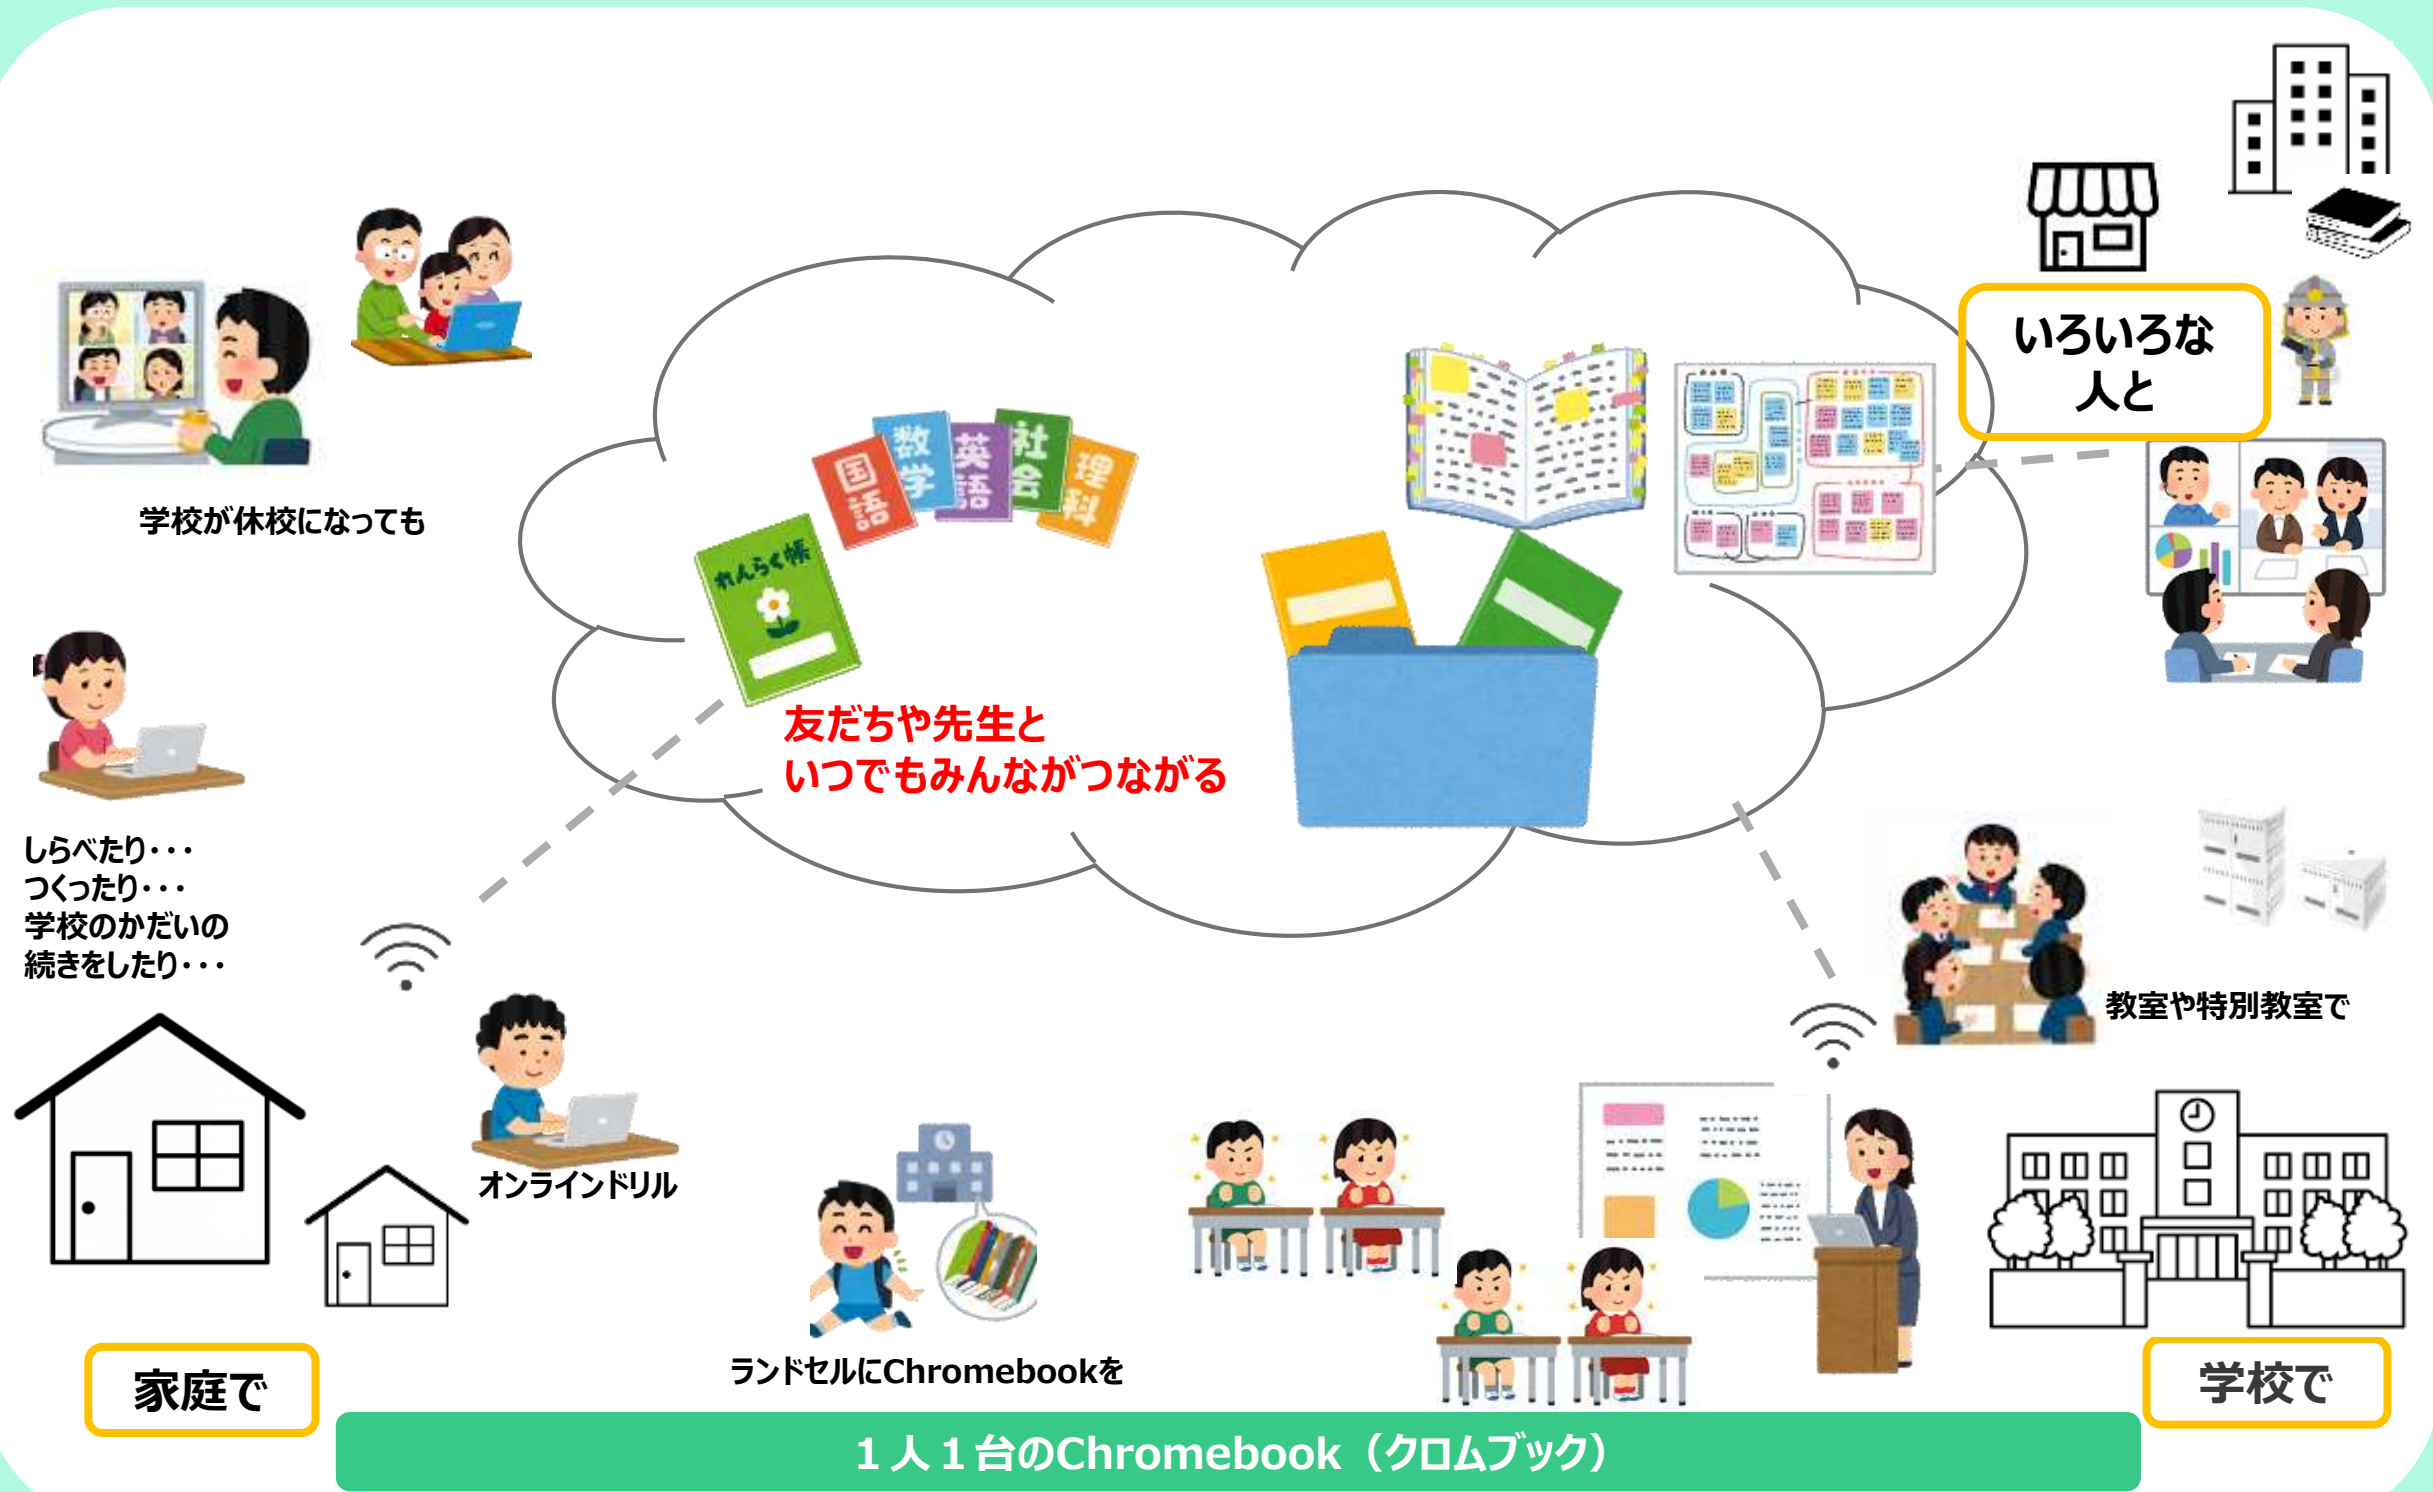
学校が休校になっても

れんらく帳

国語

数学

英語

社会

理科

いろいろな
人と

友だちや先生と
いつでもみんながつながる

しらべたり・・・
つくったり・・・
学校のかだいの
続きをしたり・・・

教室や特別教室で

オンラインドリル

ランドセルにChromebookを

家庭で

学校で

１人１台のChromebook（クロムブック）